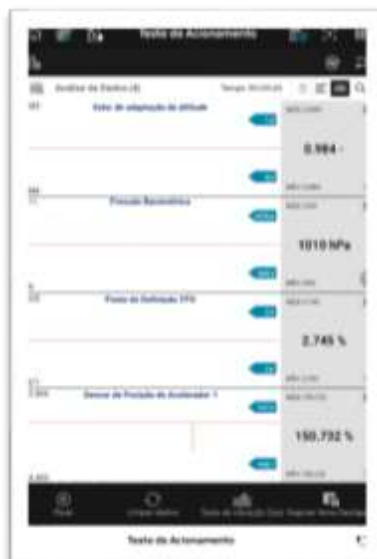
Teste de Acionamento

Análise de Dados (4)

Valor de adaptação de altitude

0.984

Pressão Barométrica

1010 hPa

Ponto de Definição TPS

2.745 %

Sensor de Posição do Acelerador 1

150.732 %

Teste de Acionamento